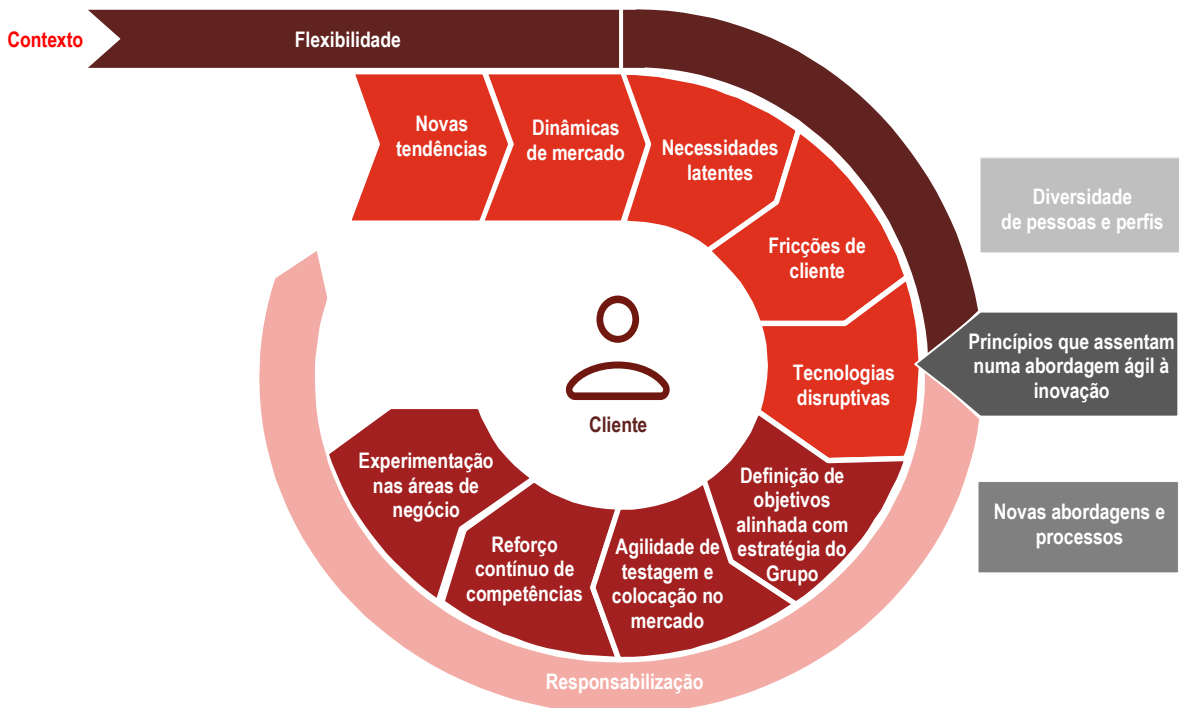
Contexto

Flexibilidade

Novas tendências

Dinâmicas de mercado

Necessidades latentes

Fricções de cliente

Tecnologias disruptivas

Definição de objetivos alinhada com estratégia do Grupo

Agilidade de testagem e colocação no mercado

Reforço contínuo de competências

Experimentação nas áreas de negócio

Cliente

Responsabilização

Diversidade de pessoas e perfis

Princípios que assentam numa abordagem ágil à inovação

Novas abordagens e processos